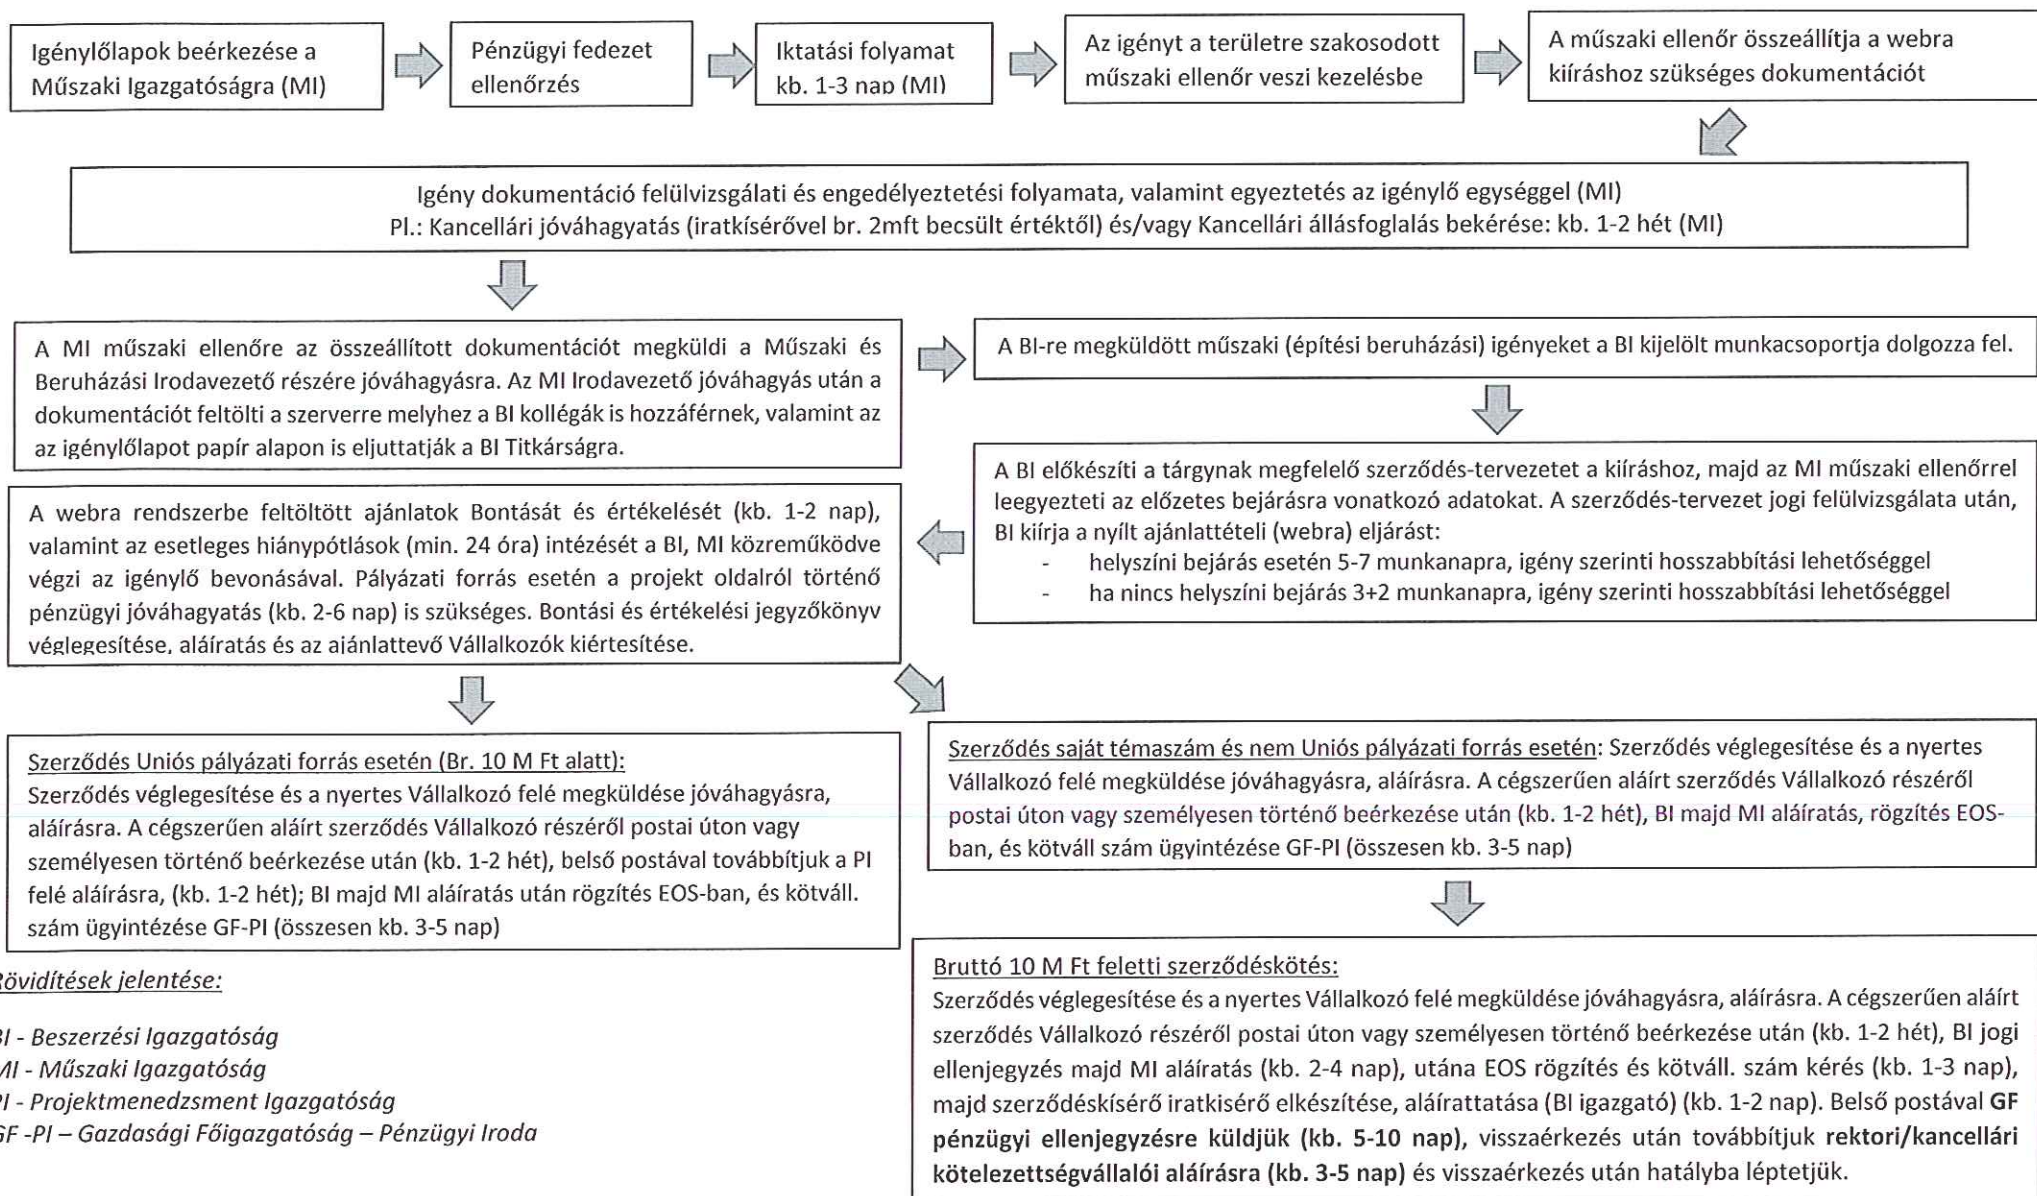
Igénylőlapok beérkezése a Műszaki Igazgatóságra (MI)

Pénzügyi fedezet ellenőrzés

Iktatási folyamat kb. 1-3 nap (MI)

Az igényt a területre szakosodott műszaki ellenőr veszi kezelésbe

A műszaki ellenőr összeállítja a webra kiíráshoz szükséges dokumentációt

Igény dokumentáció felülvizsgálati és engedélyeztetési folyamata, valamint egyeztetés az igénylő egységgel (MI)
Pl.: Kancellári jóváhagyatás (iratkísérővel br. 2mft becsült értéktől) és/vagy Kancellári állásfoglalás bekérése: kb. 1-2 hét (MI)

A MI műszaki ellenőre az összeállított dokumentációt megküldi a Műszaki és Beruházási Irodavezető részére jóváhagyásra. Az MI Irodavezető jóváhagyás után a dokumentációt feltölti a szerverre melyhez a BI kollégák is hozzáférnek, valamint az az igénylőlapot papír alapon is eljuttatják a BI Titkárságra.

A BI-re megküldött műszaki (építési beruházási) igényeket a BI kijelölt munkacsoportja dolgozza fel.

A BI előkészíti a tárgynak megfelelő szerződés-tervezetet a kiíráshoz, majd az MI műszaki ellenőrrel leegyezteti az előzetes bejárásra vonatkozó adatokat. A szerződés-tervezet jogi felülvizsgálata után, BI kiírja a nyílt ajánlattételi (webra) eljárást:
- helyszíni bejárás esetén 5-7 munkanapra, igény szerinti hosszabbítási lehetőséggel
- ha nincs helyszíni bejárás 3+2 munkanapra, igény szerinti hosszabbítási lehetőséggel

A webra rendszerbe feltöltött ajánlatok Bontását és értékelését (kb. 1-2 nap), valamint az esetleges hiánypótlások (min. 24 óra) intézését a BI, MI közreműködve végzi az igénylő bevonásával. Pályázati forrás esetén a projekt oldalról történő pénzügyi jóváhagyatás (kb. 2-6 nap) is szükséges. Bontási és értékelési jegyzőkönyv véglegesítése, aláíratás és az ajánlattevő Vállalkozók kiértesítése.

Szerződés Uniós pályázati forrás esetén (Br. 10 M Ft alatt):
Szerződés véglegesítése és a nyertes Vállalkozó felé megküldése jóváhagyásra, aláírásra. A cégszerűen aláírt szerződés Vállalkozó részéről postai úton vagy személyesen történő beérkezése után (kb. 1-2 hét), belső postával továbbítjuk a PI felé aláírásra, (kb. 1-2 hét); BI majd MI aláíratás után rögzítés EOS-ban, és kötváll. szám ügyintézése GF-PI (összesen kb. 3-5 nap)

Szerződés saját témaszám és nem Uniós pályázati forrás esetén: Szerződés véglegesítése és a nyertes Vállalkozó felé megküldése jóváhagyásra, aláírásra. A cégszerűen aláírt szerződés Vállalkozó részéről postai úton vagy személyesen történő beérkezése után (kb. 1-2 hét), BI majd MI aláíratás, rögzítés EOS-ban, és kötváll szám ügyintézése GF-PI (összesen kb. 3-5 nap)

Rövidítések jelentése:

BI - Beszerzési Igazgatóság
MI - Műszaki Igazgatóság
PI - Projektmenedzsment Igazgatóság
GF -PI – Gazdasági Főigazgatóság – Pénzügyi Iroda

Bruttó 10 M Ft feletti szerződéskötés:
Szerződés véglegesítése és a nyertes Vállalkozó felé megküldése jóváhagyásra, aláírásra. A cégszerűen aláírt szerződés Vállalkozó részéről postai úton vagy személyesen történő beérkezése után (kb. 1-2 hét), BI jogi ellenjegyzés majd MI aláíratás (kb. 2-4 nap), utána EOS rögzítés és kötváll. szám kérés (kb. 1-3 nap), majd szerződéskísérő iratkisérő elkészítése, aláírattatása (BI igazgató) (kb. 1-2 nap). Belső postával GF pénzügyi ellenjegyzésre küldjük (kb. 5-10 nap), visszaérkezés után továbbítjuk rektori/kancellári kötelezettségvállalói aláírásra (kb. 3-5 nap) és visszaérkezés után hatályba léptetjük.